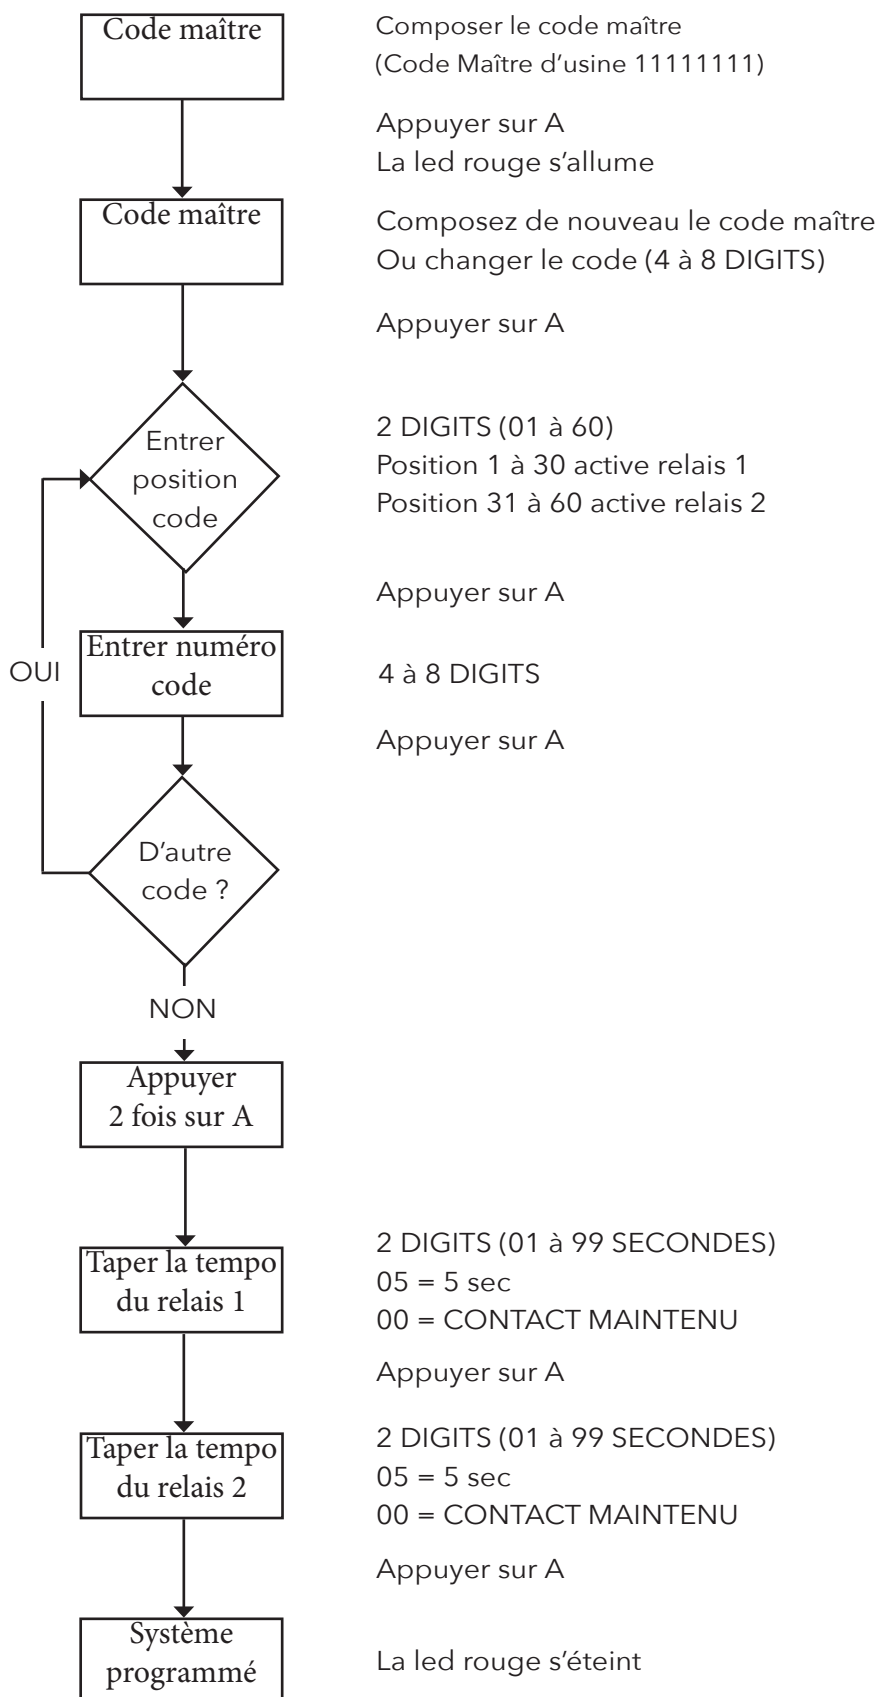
Code maître

Composer le code maître
(Code Maître d'usine 11111111)

Appuyer sur A
La led rouge s'allume

Code maître

Composez de nouveau le code maître
Ou changer le code (4 à 8 DIGITS)

Appuyer sur A

Entrer position code

2 DIGITS (01 à 60)
Position 1 à 30 active relais 1
Position 31 à 60 active relais 2

Appuyer sur A

OUI

Entrer numéro code

4 à 8 DIGITS

Appuyer sur A

D'autre code ?

NON

Appuyer 2 fois sur A

Taper la tempo du relais 1

2 DIGITS (01 à 99 SECONDES)
05 = 5 sec
00 = CONTACT MAINTENU

Appuyer sur A

Taper la tempo du relais 2

2 DIGITS (01 à 99 SECONDES)
05 = 5 sec
00 = CONTACT MAINTENU

Appuyer sur A

Système programmé

La led rouge s'éteint